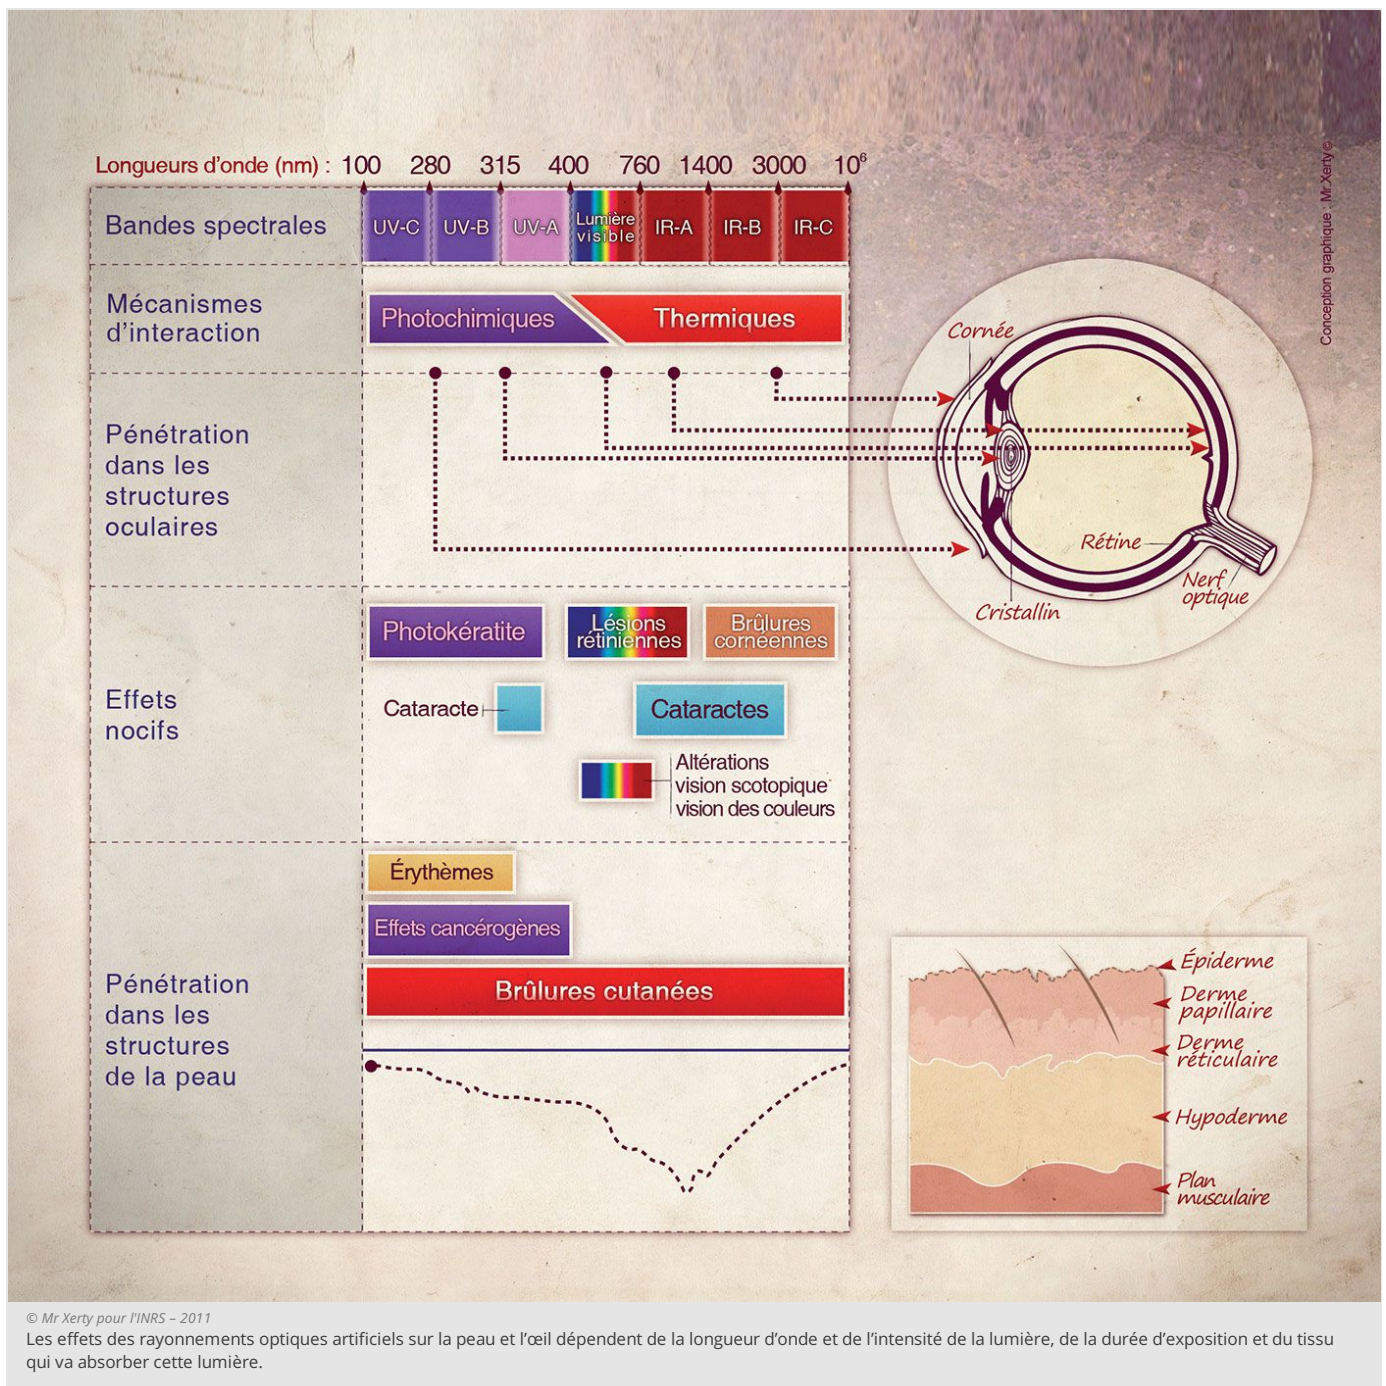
Longueurs d'onde (nm) : 100 280 315 400 760 1400 3000 $10^6$

Bandes spectrales

UV-C UV-B UV-A Lumière visible IR-A IR-B IR-C

Mécanismes d'interaction

Photochimiques Thermiques

Pénétration dans les structures oculaires

Cornée

Rétine

Nerf optique

Cristallin

Conception graphique : Mr Xerty©

Effets nocifs

Photokératite Lésions rétiniennes Brûlures cornéennes

Cataracte

Cataractes

Altérations vision scotopique vision des couleurs

Pénétration dans les structures de la peau

Érythèmes

Effets cancérogènes

Brûlures cutanées

Épiderme

Derme papillaire

Derme réticulaire

Hypoderme

Plan musculaire

© Mr Xerty pour l'INRS – 2011
Les effets des rayonnements optiques artificiels sur la peau et l'œil dépendent de la longueur d'onde et de l'intensité de la lumière, de la durée d'exposition et du tissu qui va absorber cette lumière.